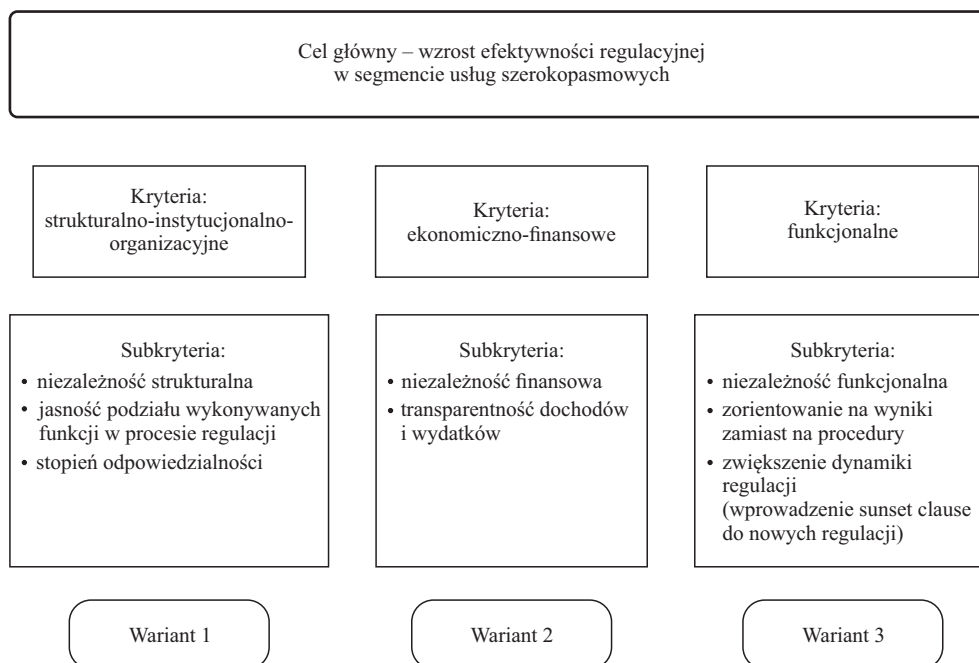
Cel główny – wzrost efektywności regulacyjnej w segmencie usług szerokopasmowych

Kryteria: strukturalno-instytucjonalno-organizacyjne

Kryteria: ekonomiczno-finansowe

Kryteria: funkcjonalne

Subkryteria:
• niezależność strukturalna
• jasność podziału wykonywanych funkcji w procesie regulacji
• stopień odpowiedzialności

Subkryteria:
• niezależność finansowa
• transparentność dochodów i wydatków

Subkryteria:
• niezależność funkcjonalna
• zorientowanie na wyniki zamiast na procedury
• zwiększenie dynamiki regulacji (wprowadzenie sunset clause do nowych regulacji)

Wariant 1

Wariant 2

Wariant 3